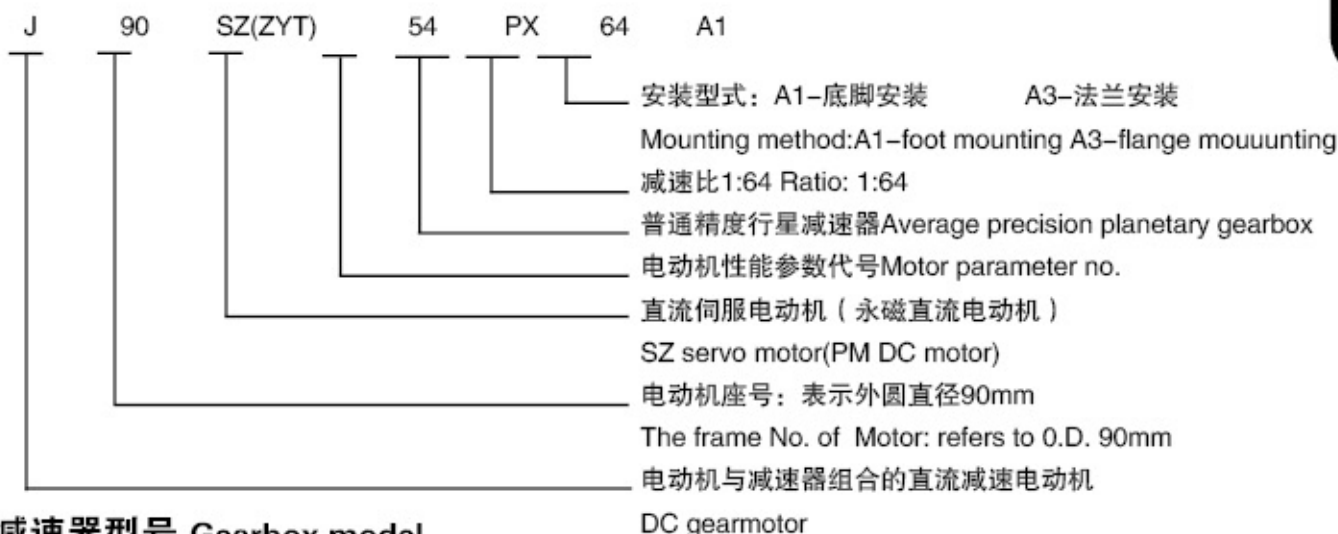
J 90 SZ(ZYT) 54 PX 64 A1

安装型式：A1-底脚安装 A3-法兰安装
Mounting method:A1-foot mounting A3-flange mouuunting

减速比1:64 Ratio: 1:64

普通精度行星减速器Average precision planetary gearbox

电动机性能参数代号Motor parameter no.

直流伺服电动机（永磁直流电动机）
SZ servo motor(PM DC motor)

电动机座号：表示外圆直径90mm
The frame No. of Motor: refers to 0.D. 90mm

电动机与减速器组合的直流减速电动机
DC gearmotor

减速器型号 Gearbox model